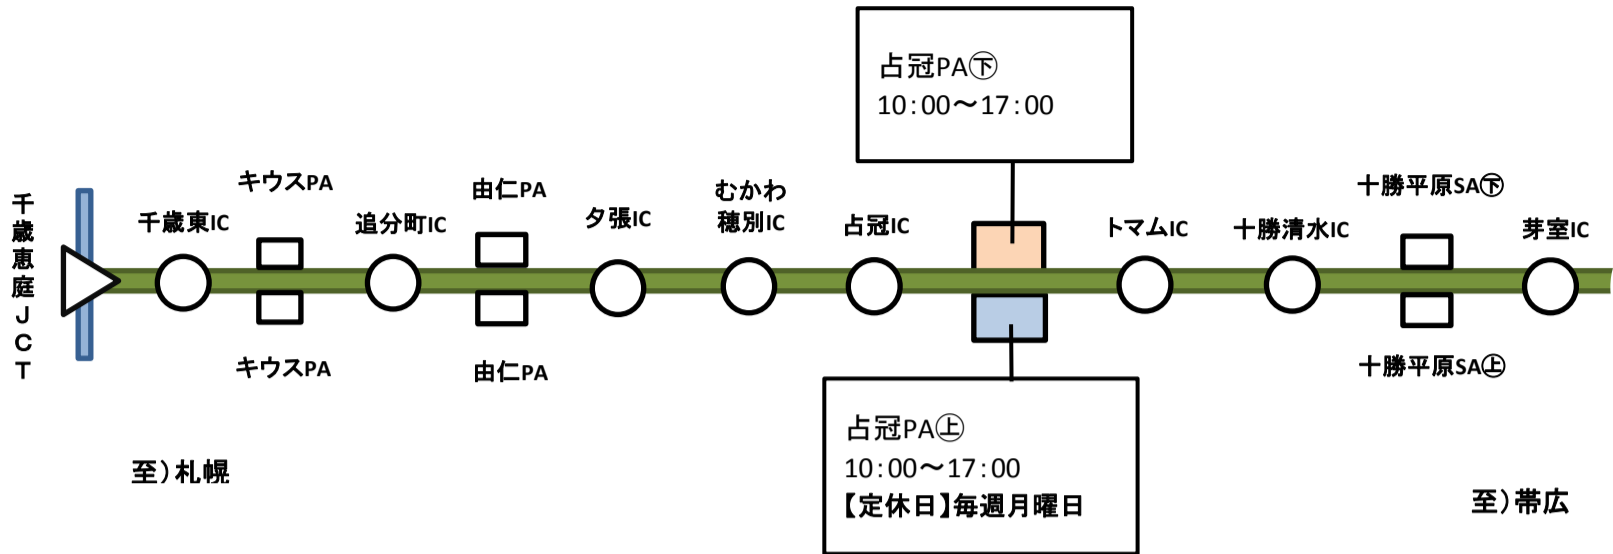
占冠PA㊦
10:00〜17:00

千歳恵庭JCT

千歳東IC

キウスPA

キウスPA

追分町IC

由仁PA

由仁PA

夕張IC

むかわ穂別IC

占冠IC

トマムIC

十勝清水IC

十勝平原SA㊦

十勝平原SA㊤

芽室IC

占冠PA㊤
10:00〜17:00
【定休日】毎週月曜日

至)札幌

至)帯広